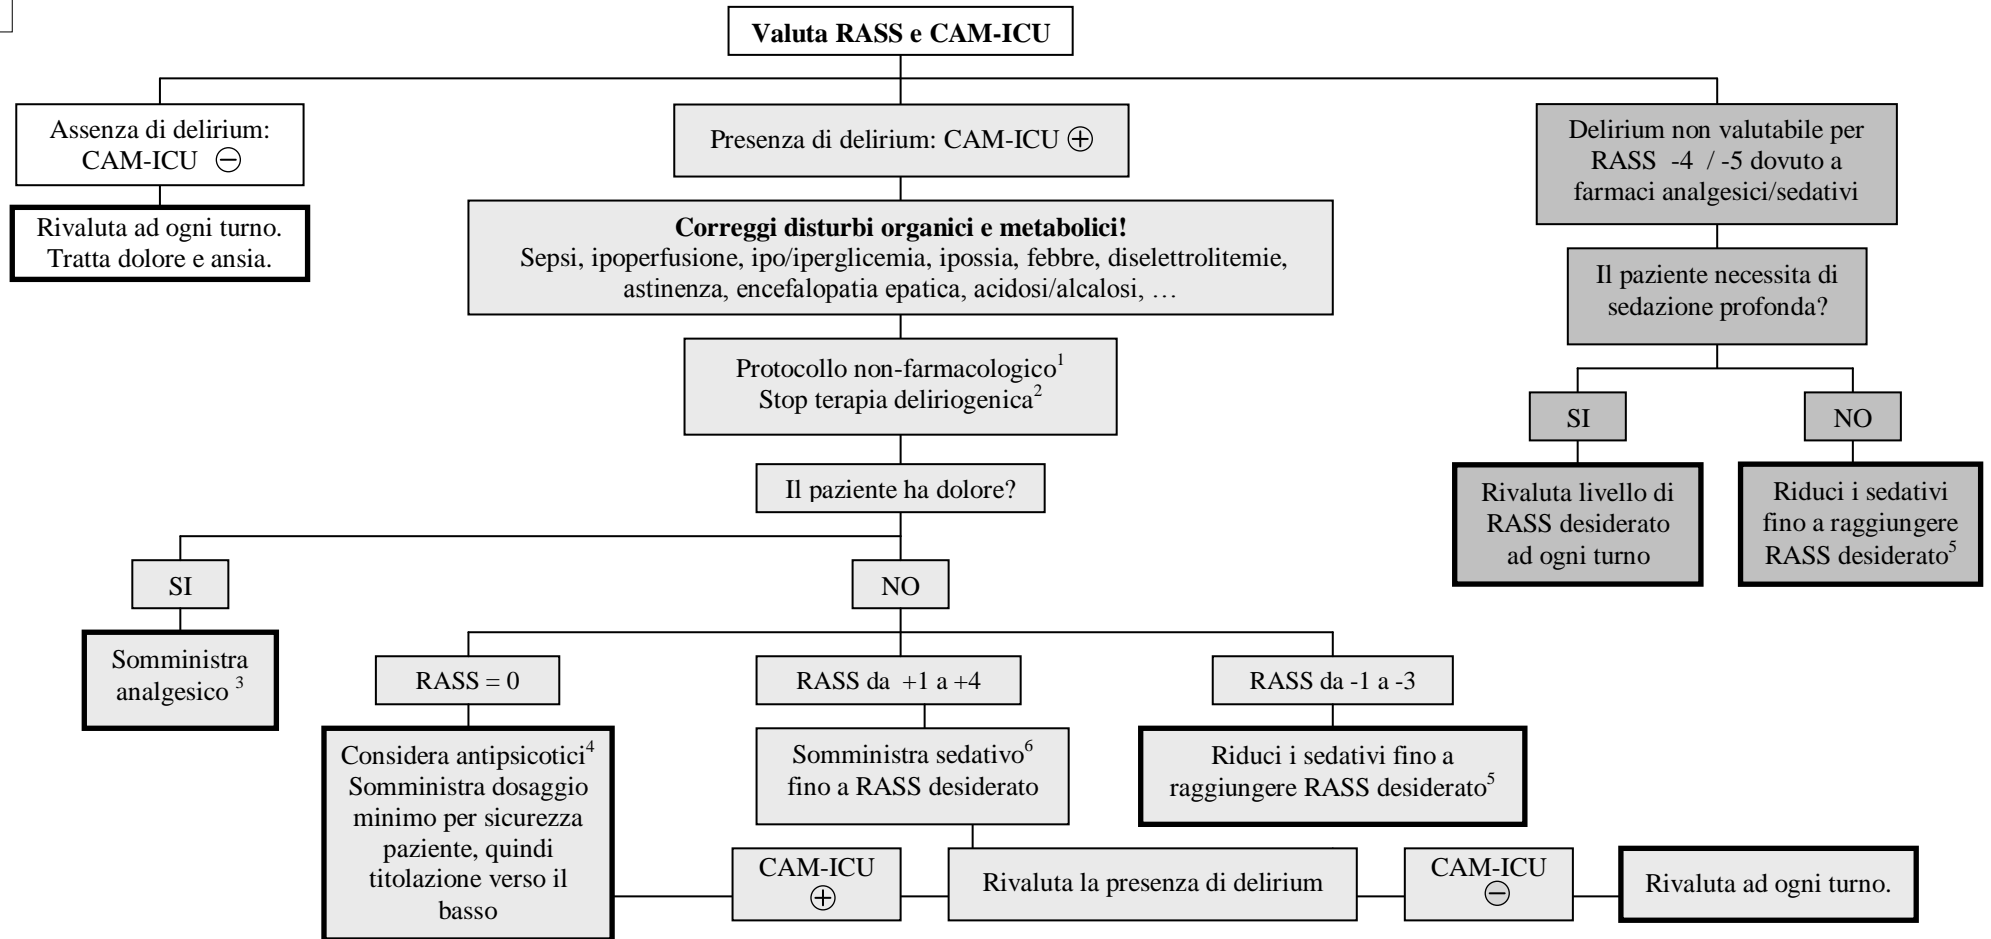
Valuta RASS e CAM-ICU

Assenza di delirium: CAM-ICU ⊖

Rivaluta ad ogni turno. Tratta dolore e ansia.

Presenza di delirium: CAM-ICU ⊕

**Correggi disturbi organici e metabolici!**
Sepsi, ipoperfusione, ipo/iperglicemia, ipossia, febbre, diselettrolitemie, astinenza, encefalopatia epatica, acidosi/alcalosi, …

Protocollo non-farmacologico$^1$
Stop terapia deliriogenica$^2$

Il paziente ha dolore?

SI

Somministra analgesico $^3$

NO

RASS = 0

Considera antipsicotici$^4$ Somministra dosaggio minimo per sicurezza paziente, quindi titolazione verso il basso

RASS da +1 a +4

Somministra sedativo$^6$ fino a RASS desiderato

RASS da -1 a -3

Riduci i sedativi fino a raggiungere RASS desiderato$^5$

CAM-ICU ⊕

Rivaluta la presenza di delirium

CAM-ICU ⊖

Rivaluta ad ogni turno.

Delirium non valutabile per RASS -4 / -5 dovuto a farmaci analgesici/sedativi

Il paziente necessita di sedazione profonda?

SI

Rivaluta livello di RASS desiderato ad ogni turno

NO

Riduci i sedativi fino a raggiungere RASS desiderato$^5$